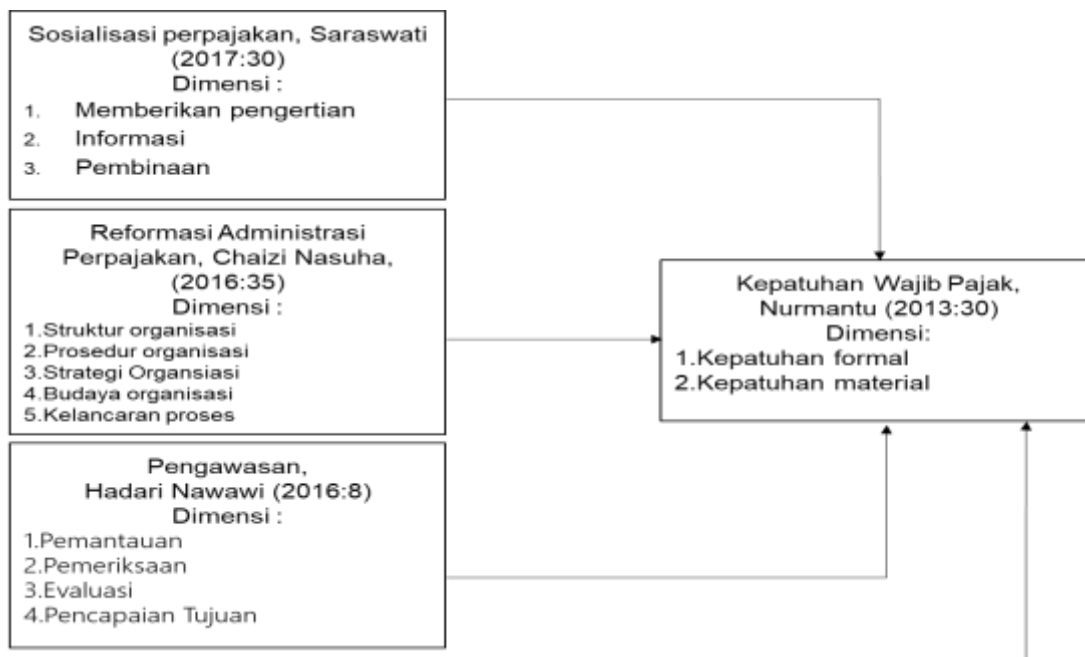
Sosialisasi perpajakan, Saraswati (2017:30)
Dimensi :
1. Memberikan pengertian
2. Informasi
3. Pembinaan

Reformasi Administrasi Perpajakan, Chaizi Nasuha, (2016:35)
Dimensi :
1.Struktur organisasi
2.Prosedur organisasi
3.Strategi Organsiasi
4.Budaya organisasi
5.Kelancaran proses

Pengawasan, Hadari Nawawi (2016:8)
Dimensi :
1.Pemantauan
2.Pemeriksaan
3.Evaluasi
4.Pencapaian Tujuan

Kepatuhan Wajib Pajak, Nurmantu (2013:30)
Dimensi:
1.Kepatuhan formal
2.Kepatuhan material